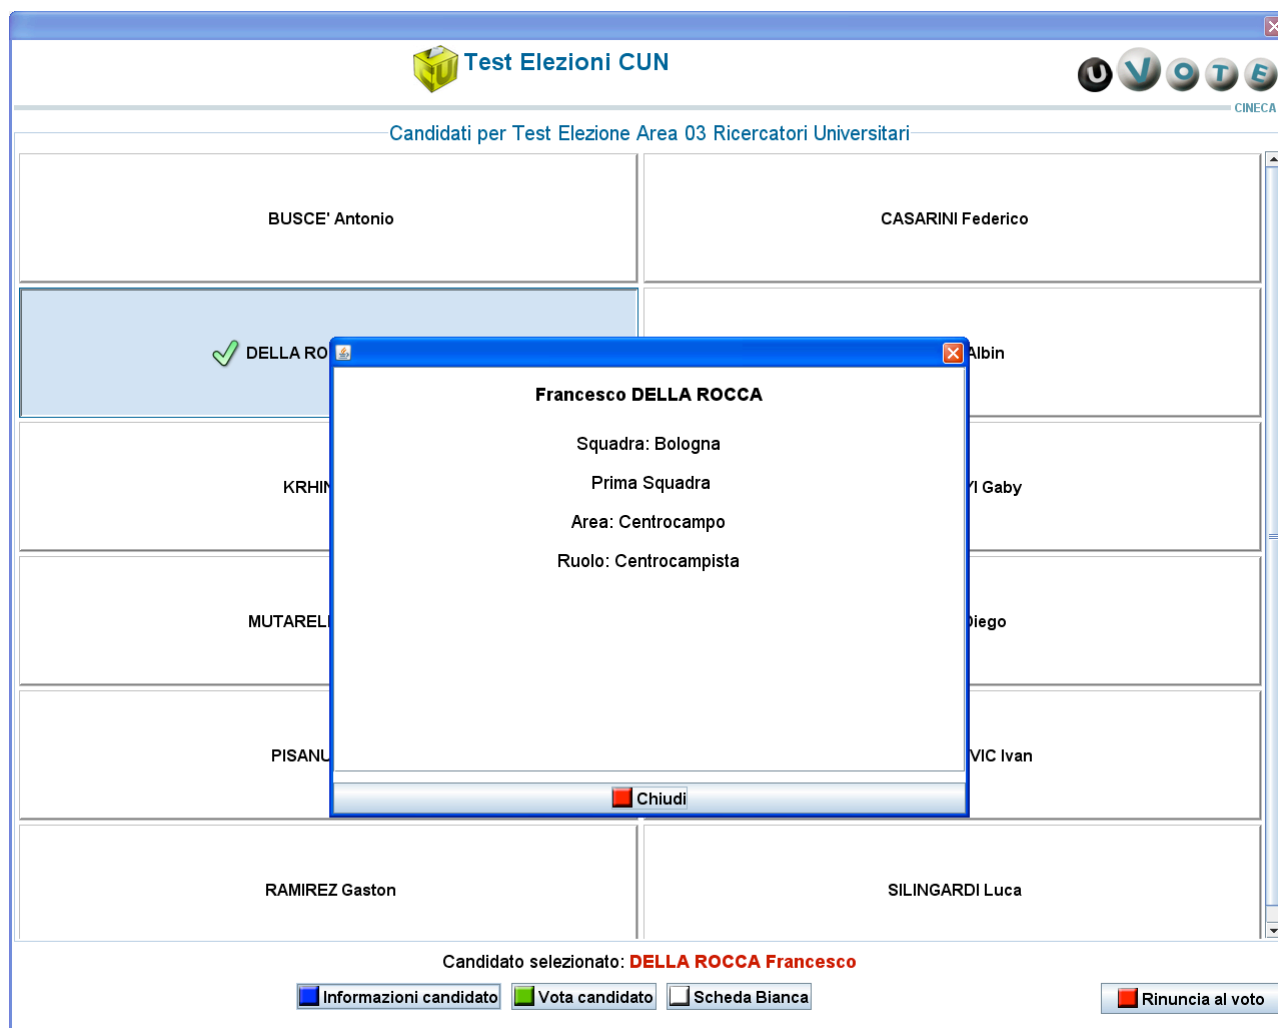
Test Elezioni CUN

UVOTE
CINECA

Candidati per Test Elezione Area 03 Ricercatori Universitari

BUSCE' Antonio

CASARINI Federico

DELLA RO

Albin

KRHI

I Gaby

MUTAREL

iego

PISANU

VIC Ivan

RAMIREZ Gaston

SILINGARDI Luca

Francesco DELLA ROCCA

Squadra: Bologna

Prima Squadra

Area: Centrocampo

Ruolo: Centrocampista

Chiudi

Candidato selezionato: DELLA ROCCA Francesco

Informazioni candidato
Vota candidato
Scheda Bianca
Rinuncia al voto